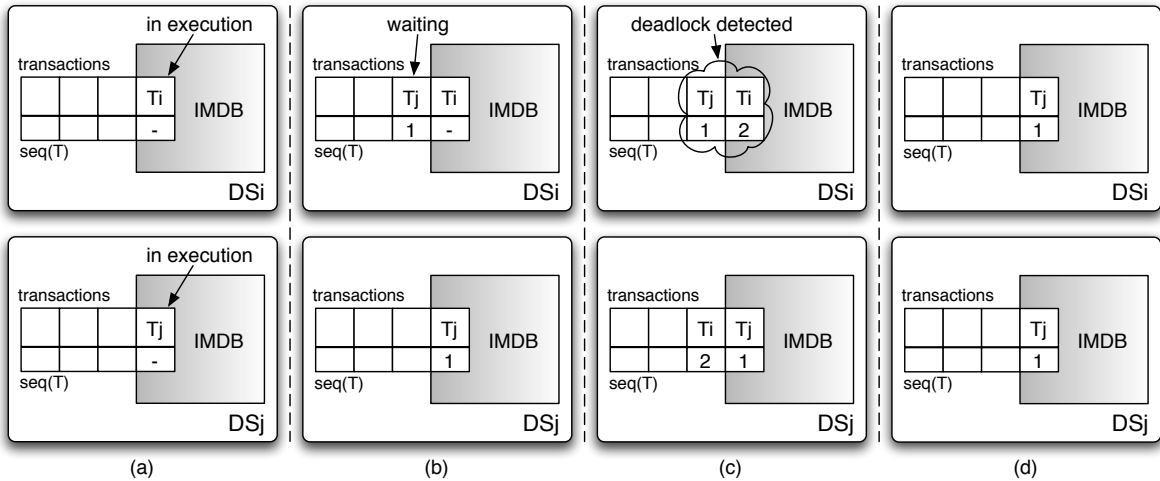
in execution
transactions
Ti
-
IMDB
seq(T)
DSi

in execution
transactions
Tj
-
IMDB
seq(T)
DSj

(a)

waiting
transactions
Tj Ti
1 -
IMDB
seq(T)
DSi

transactions
Tj
1
IMDB
seq(T)
DSj

(b)

deadlock detected
transactions
Tj Ti
1 2
IMDB
seq(T)
DSi

transactions
Ti Tj
2 1
IMDB
seq(T)
DSj

(c)

transactions
Tj
1
IMDB
seq(T)
DSi

transactions
Tj
1
IMDB
seq(T)
DSj

(d)